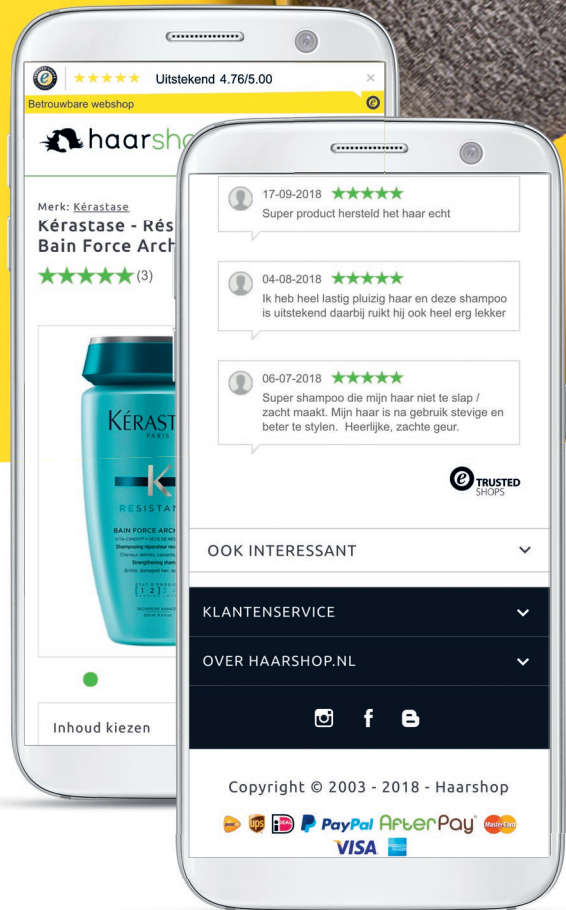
★★★★★ Uitstekend 4.76/5.00

Betrouwbare webshop

haarsh

Merk: Kérastase

Kérastase - Rés Bain Force Arch

★★★★★ (3)

KÉRAST

PARIS

RESISTAN

BAIN FORCE ARCH

Inhoud kiezen

17-09-2018 ★★★★★
Super product hersteld het haar echt

04-08-2018 ★★★★★
Ik heb heel lastig pluizig haar en deze shampoo is uitstekend daarbij ruikt hij ook heel erg lekker

06-07-2018 ★★★★★
Super shampoo die mijn haar niet te slap / zacht maakt. Mijn haar is na gebruik stevige en beter te stylen. Heerlijke, zachte geur.

TRUSTED SHOPS

OOK INTERESSANT

KLANTENSERVICE

OVER HAARSHOP.NL

Copyright © 2003 - 2018 - Haarshop

PayPal AfterPay MasterCard VISA